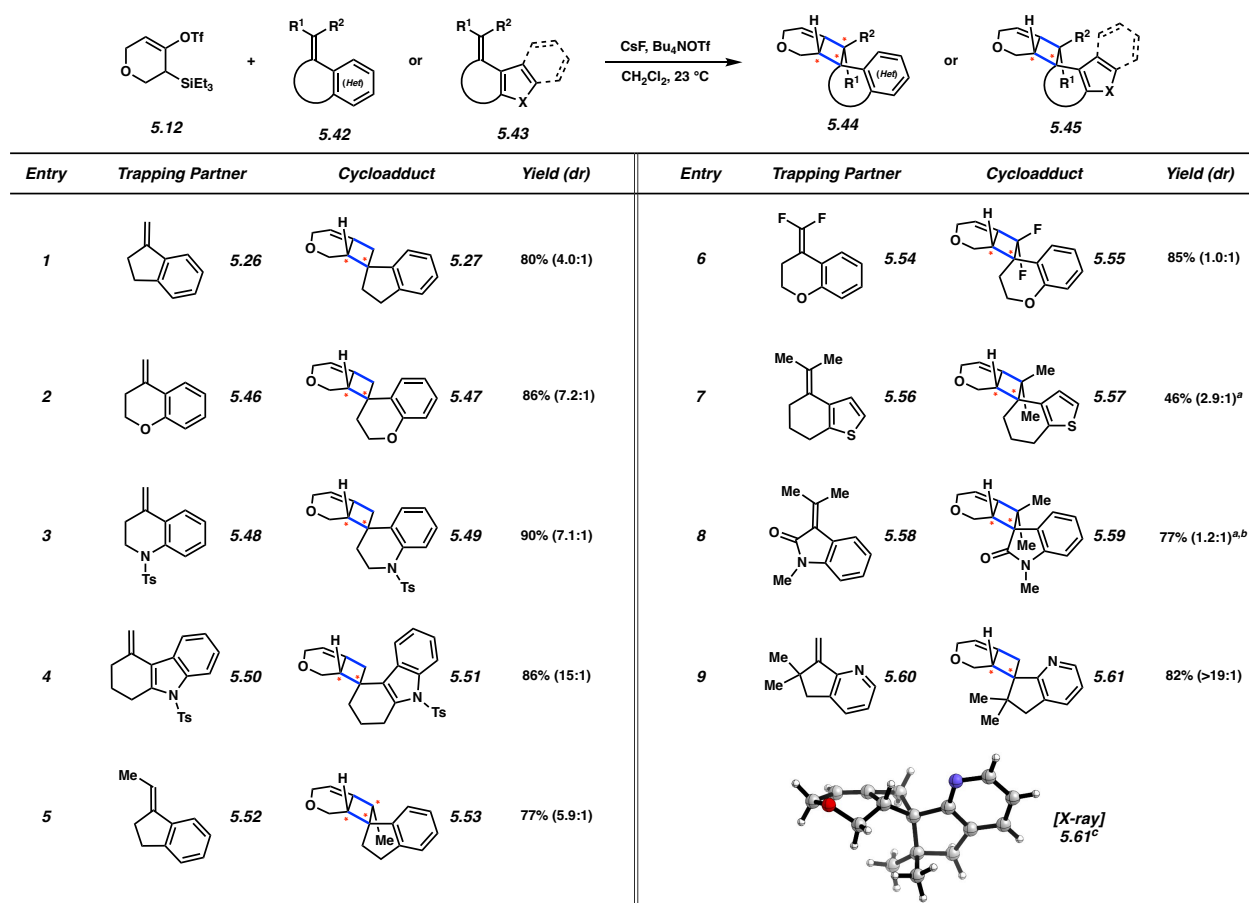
OTf
SiEt$_3$
O
5.12
+
R$^1$ R$^2$
(Het)
5.42
or
R$^1$ R$^2$
X
5.43
CsF, Bu$_4$NOTf
CH$_2$Cl$_2$, 23 °C
H
O
R$^2$
R$^1$
(Het)
5.44
or
H
O
R$^2$
R$^1$
X
5.45

| Entry | Trapping Partner | Cycloadduct | Yield (dr) |
|---|---|---|---|
| 1 | 5.26 | 5.27 | 80% (4.0:1) |
| 2 | 5.46 | 5.47 | 86% (7.2:1) |
| 3 | 5.48 | 5.49 | 90% (7.1:1) |
| 4 | 5.50 | 5.51 | 86% (15:1) |
| 5 | 5.52 | 5.53 | 77% (5.9:1) |

| Entry | Trapping Partner | Cycloadduct | Yield (dr) |
|---|---|---|---|
| 6 | 5.54 | 5.55 | 85% (1.0:1) |
| 7 | 5.56 | 5.57 | 46% (2.9:1)$^a$ |
| 8 | 5.58 | 5.59 | 77% (1.2:1)$^{a,b}$ |
| 9 | 5.60 | 5.61 | 82% (>19:1) |

F F O H O F F O
Me Me S H O Me Me S
Me Me O N Me H O Me Me O N Me
Me Me N H O N Me Me
N Ts H O N Ts
N Ts H O N Ts
Me H O Me
O H O

[X-ray]
5.61$^c$